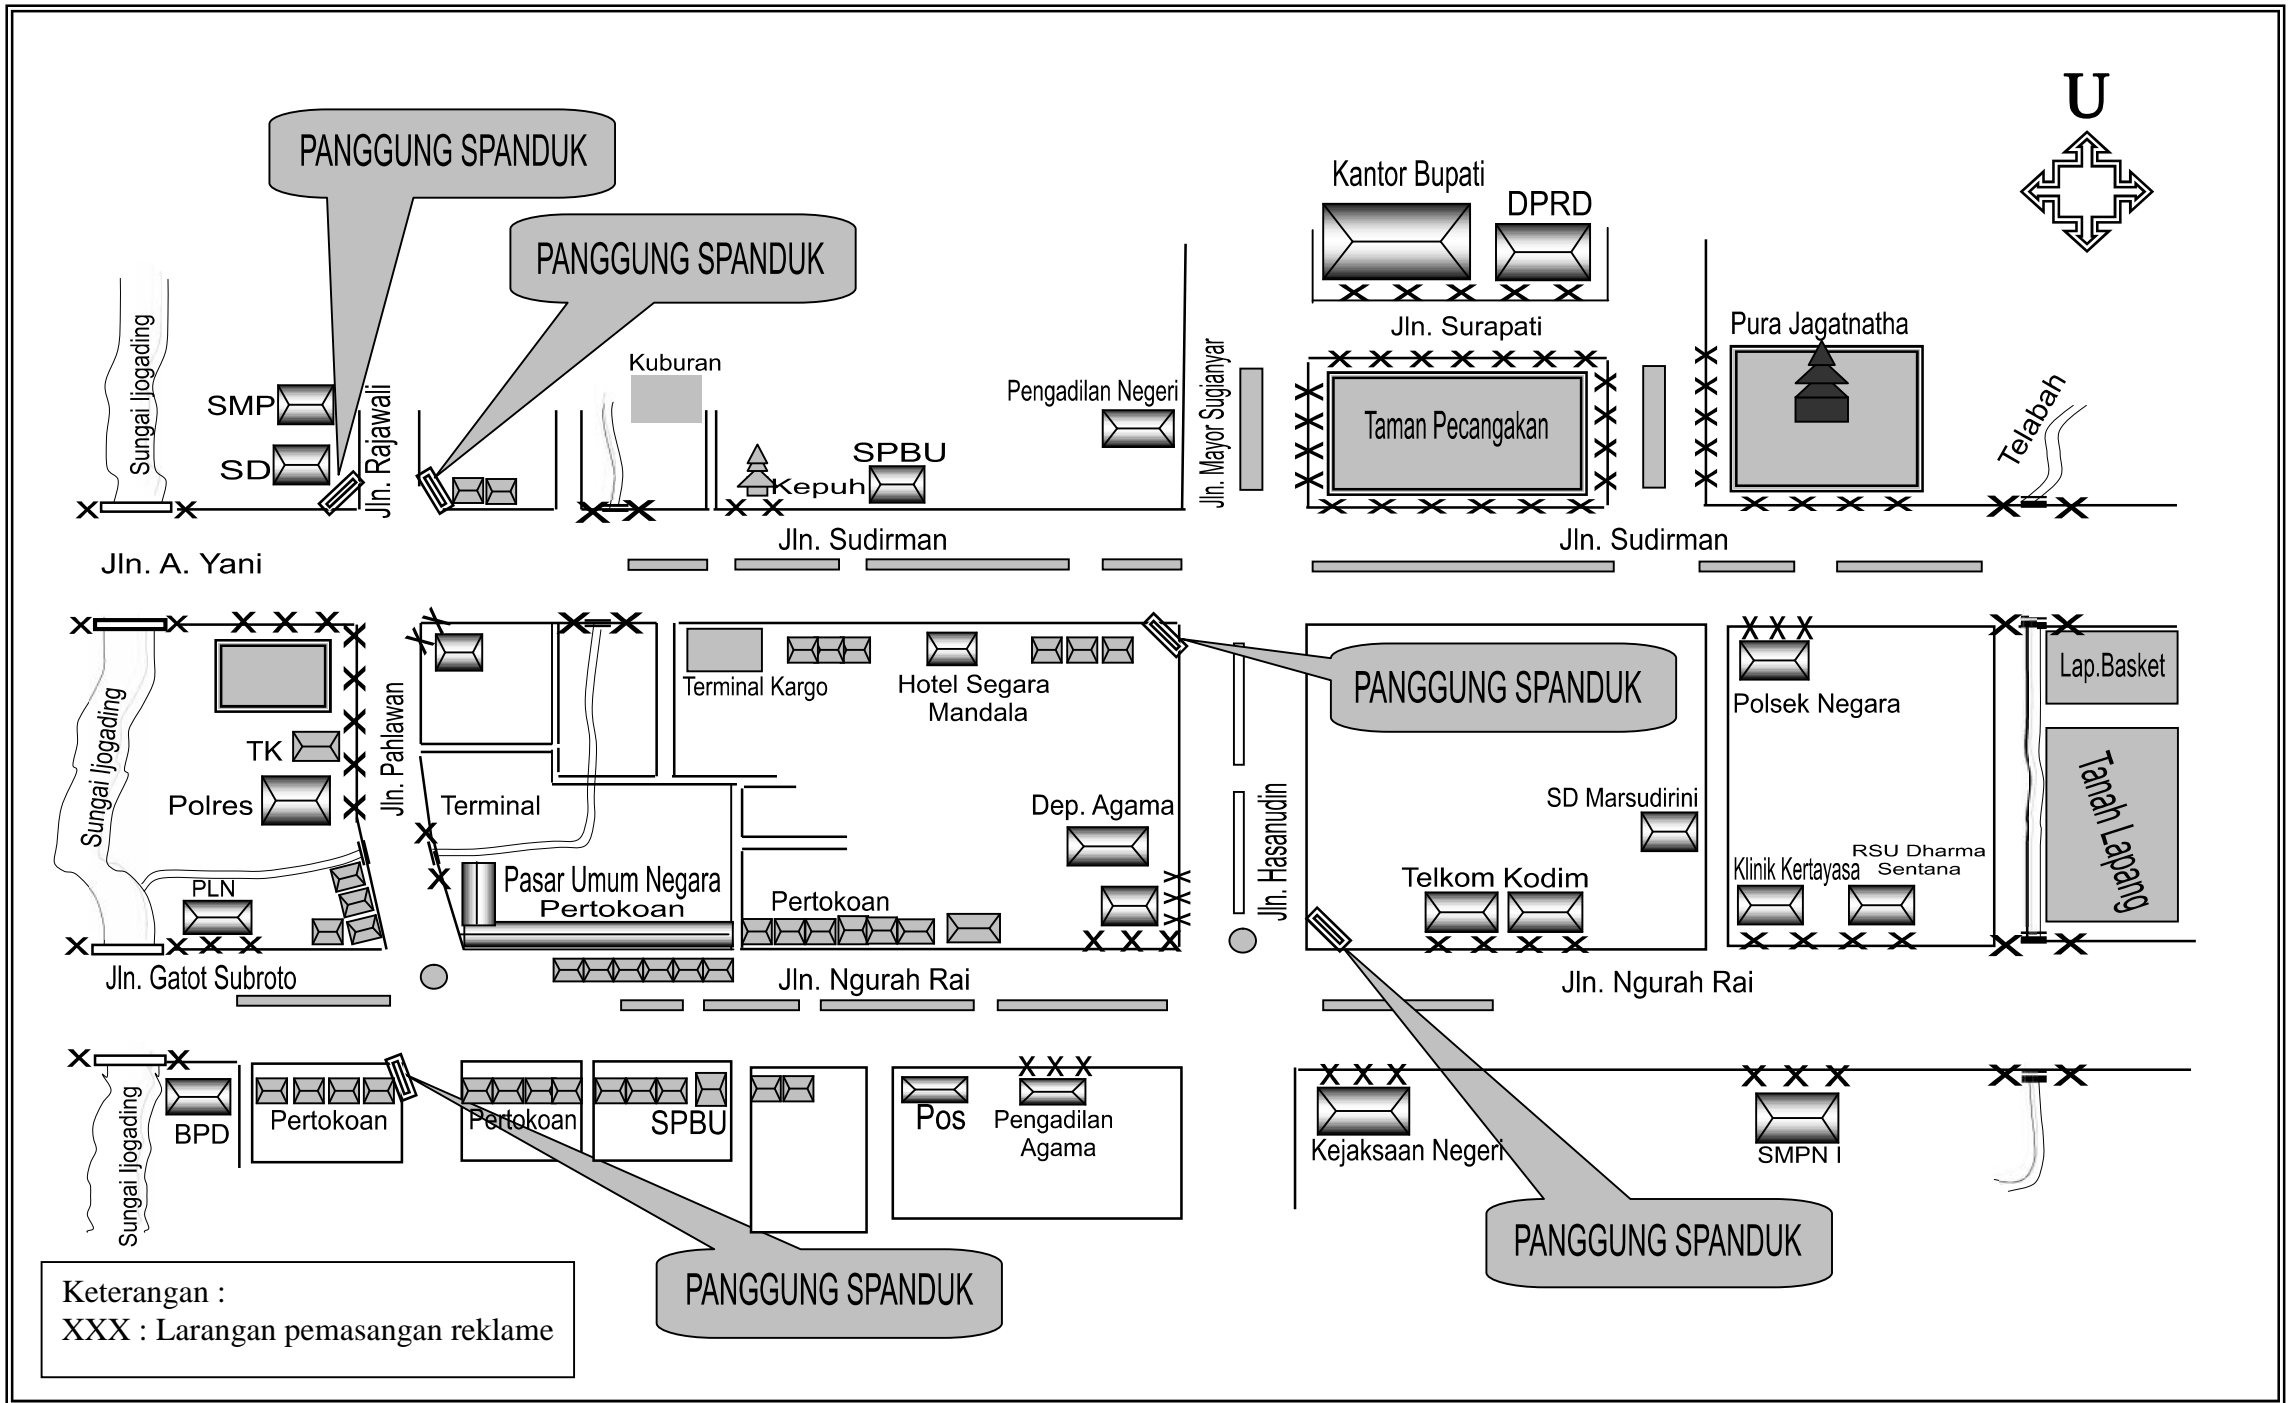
U

PANGGUNG SPANDUK

PANGGUNG SPANDUK

Kantor Bupati

DPRD

Jln. Surapati

Pura Jagatnatha

Sungai Ijogading

SMP

SD

Jln. Rajawali

Kuburan

Kepuh

SPBU

Pengadilan Negeri

Jln. Mayor Sugianyar

Taman Pecangakan

Telabah

Jln. Sudirman

Jln. Sudirman

Jln. A. Yani

Sungai Ijogading

TK

Polres

Jln. Pahlawan

Terminal

Terminal Kargo

Hotel Segara Mandala

PANGGUNG SPANDUK

Polsek Negara

Lap.Basket

Tanah Lapang

Dep. Agama

Jln. Hasanudin

SD Marsudirini

Klinik Kertayasa

RSU Dharma Sentana

PLN

Pasar Umum Negara

Pertokoan

Pertokoan

Telkom

Kodim

Jln. Gatot Subroto

Jln. Ngurah Rai

Jln. Ngurah Rai

Sungai Ijogading

BPD

Pertokoan

Pertokoan

SPBU

Pos

Pengadilan Agama

Kejaksaan Negeri

SMPN I

PANGGUNG SPANDUK

PANGGUNG SPANDUK

Keterangan :
XXX : Larangan pemasangan reklame